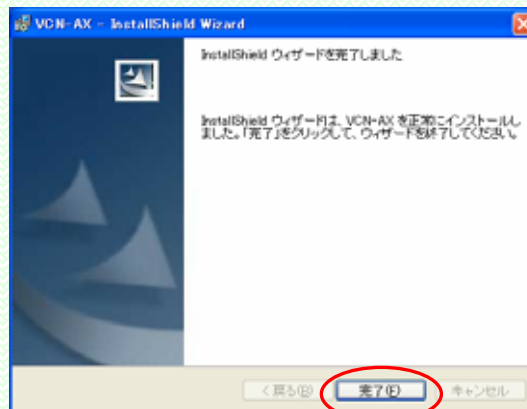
VCN-AX - InstallShield Wizard

InstallShield ウィザードを完了しました

InstallShield ウィザードは、VCN-AX を正常にインストールしました。「完了」をクリックして、ウィザードを終了してください。

< 戻る(B)

完了(F)

キャンセル